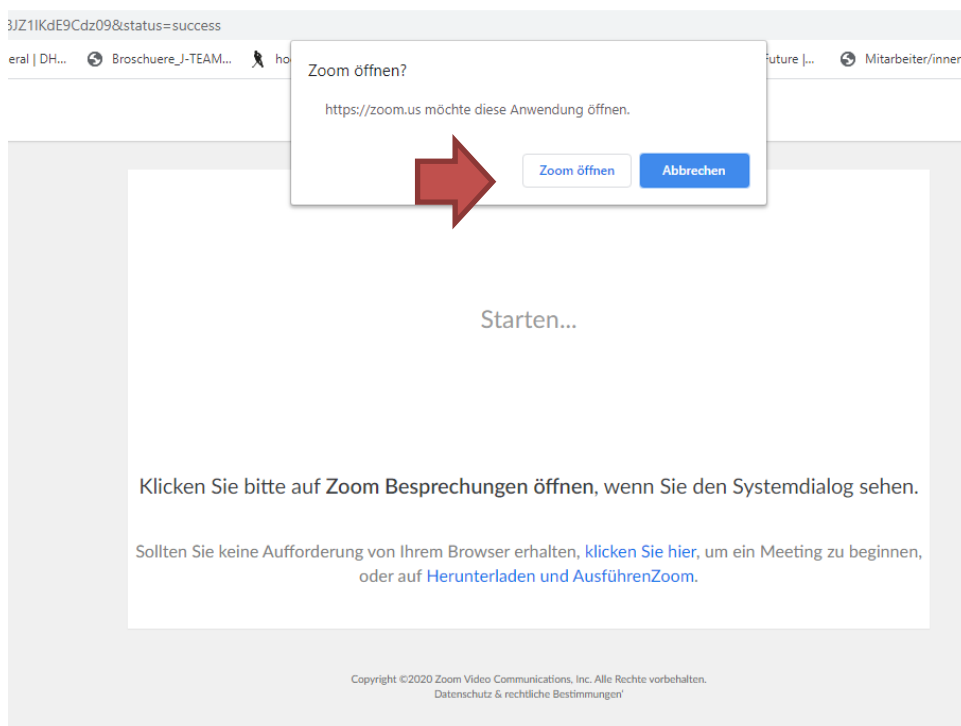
3JZ1lKdE9Cdz09&status=success

eral | DH... Broschuere_J-TEAM... ho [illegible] future |... Mitarbeiter/inner

Zoom öffnen?

https://zoom.us möchte diese Anwendung öffnen.

Zoom öffnen Abbrechen

Starten...

Klicken Sie bitte auf **Zoom Besprechungen öffnen**, wenn Sie den Systemdialog sehen.

Sollten Sie keine Aufforderung von Ihrem Browser erhalten, klicken Sie hier, um ein Meeting zu beginnen, oder auf Herunterladen und AusführenZoom.

Copyright ©2020 Zoom Video Communications, Inc. Alle Rechte vorbehalten.
Datenschutz & rechtliche Bestimmungen'